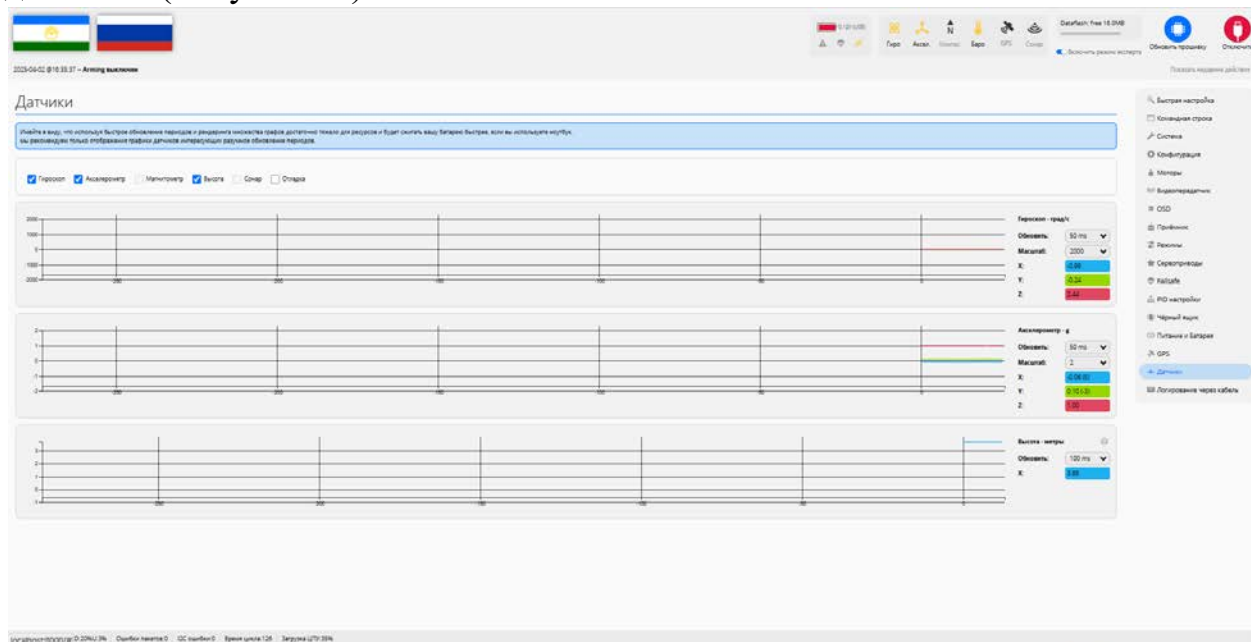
Гиро Аксел. Компас Баро GPS Сонар

Dataflash: free 15.0MB

Включить режим эксперта

Обновить прошивку Отключить

2023-04-02 @16:33:37 – Arming выключен

Показать недавние действия

Датчики

Имейте в виду, что используя быстрое обновление периодов и рендеринга множества графов достаточно тяжело для ресурсов и будет снижать вашу батарею быстрее, если вы используете ноутбук.
мы рекомендуем только отображение графиков датчиков интересующих разумное обновление периодов.

Гироскоп Акселерометр Магнитометр Высота Сонар Отладка

Гироскоп - град/с

Обновить: 50 ms

Масштаб: 2000

X: -0.06

Y: -0.24

Z: 2.44

Акселерометр - g

Обновить: 50 ms

Масштаб: 2

X: -0.08

Y: 0.10

Z: 1.00

Высота - метры

Обновить: 100 ms

X: 3.46

Быстрая настройка
Командная строка
Система
Конфигурация
Моторы
Видеопередатчик
OSD
Профили
Режимы
Сервоприводы
Failsafe
PID настройки
Черный ящик
Питание и Батарея
GPS
Датчики
Логирование через кабель

Ошибки пакетов: 0 I2C ошибки: 0 Время цикла: 126 Загрузка ЦПУ: 35%